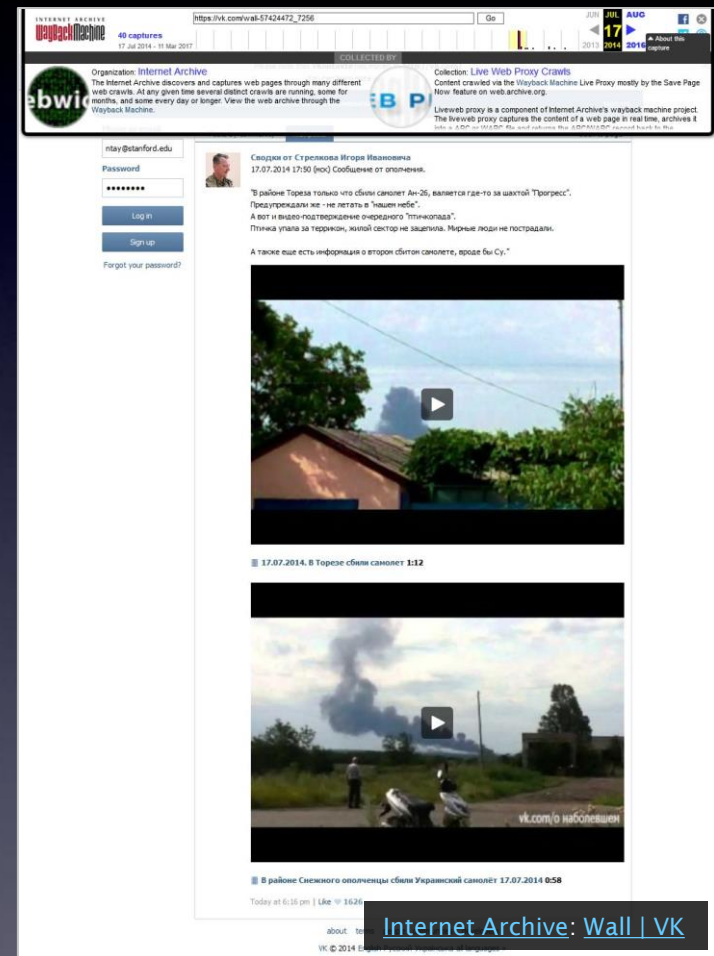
INTERNET ARCHIVE
WaybackMachine

40 captures
17 Jul 2014 - 11 Mar 2017

https://vk.com/wall-57424472_7256

Go

JUN JUL AUG
17
2013 2014 2016

About this capture

COLLECTED BY

ebwic

Organization: Internet Archive
The Internet Archive discovers and captures web pages through many different web crawls. At any given time several distinct crawls are running, some for months, and some every day or longer. View the web archive through the Wayback Machine.

Collection: Live Web Proxy Crawls
Content crawled via the Wayback Machine Live Proxy mostly by the Save Page Now feature on web.archive.org.

Liveweb proxy is a component of Internet Archive's wayback machine project. The liveweb proxy captures the content of a web page in real time, archives it into a ARC or WARC file and returns the ARC/WARC record back to the

ntay@stanford.edu
Password
••••••••
Log in
Sign up
Forgot your password?

Сводки от Стрелкова Игоря Ивановича
17.07.2014 17:50 (мск) Сообщение от ополчения.

"В районе Тореза только что сбили самолет Ан-26, валяется где-то за шахтой "Прогресс".
Предупреждали же - не летать в "нашем небе".
А вот и видео-подтверждение очередного "птичкопада".
Птичка упала за террикон, жилой сектор не зацепила. Мирные люди не пострадали.

А также есть информация о втором сбитом самолете, вроде бы Су."

17.07.2014. В Торезе сбили самолет 1:12

vk.com/о наболевшем

В районе Снежного ополченцы сбили Украинский самолёт 17.07.2014 0:58

Today at 6:16 pm | Like 1626

about terms
VK © 2014 English Русский Українська all languages »

Internet Archive: Wall | VK